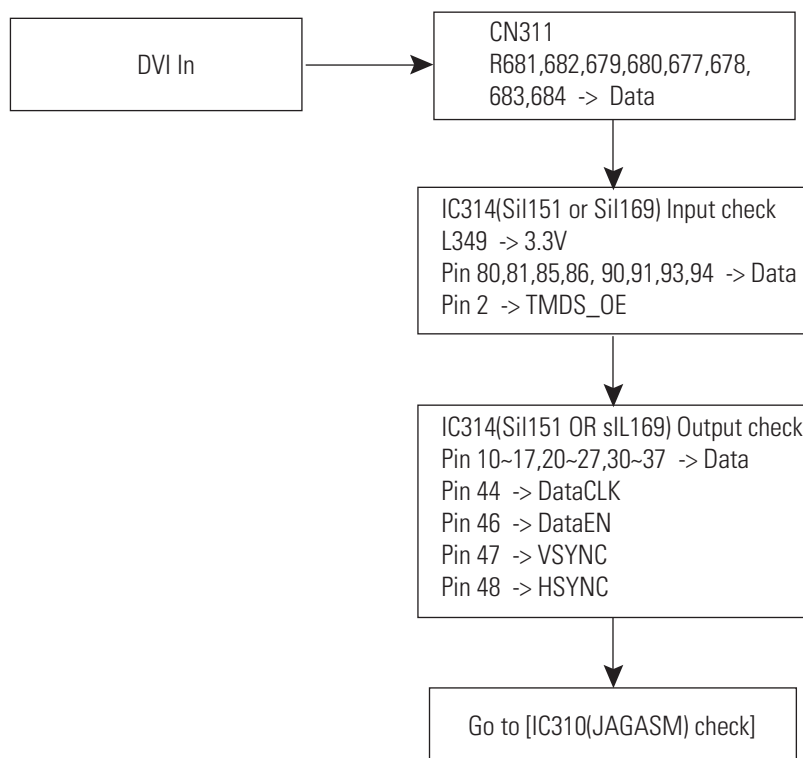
DVI In

CN311
R681,682,679,680,677,678,
683,684 -> Data

IC314(Sil151 or Sil169) Input check
L349 -> 3.3V
Pin 80,81,85,86, 90,91,93,94 -> Data
Pin 2 -> TMDS_OE

IC314(Sil151 OR sIL169) Output check
Pin 10~17,20~27,30~37 -> Data
Pin 44 -> DataCLK
Pin 46 -> DataEN
Pin 47 -> VSYNC
Pin 48 -> HSYNC

Go to [IC310(JAGASM) check]